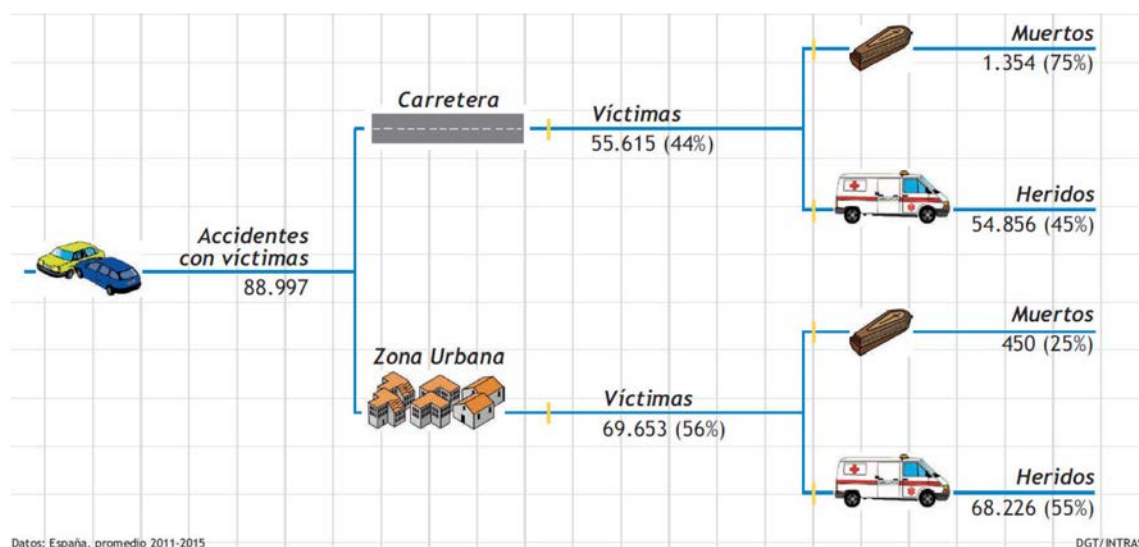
Muertos
1.354 (75%)

Carretera

Víctimas
55.615 (44%)

Heridos
54.856 (45%)

Accidentes con víctimas
88.997

Muertos
450 (25%)

Zona Urbana

Víctimas
69.653 (56%)

Heridos
68.226 (55%)

Datos: España, promedio 2011-2015

DGT/INTRAS